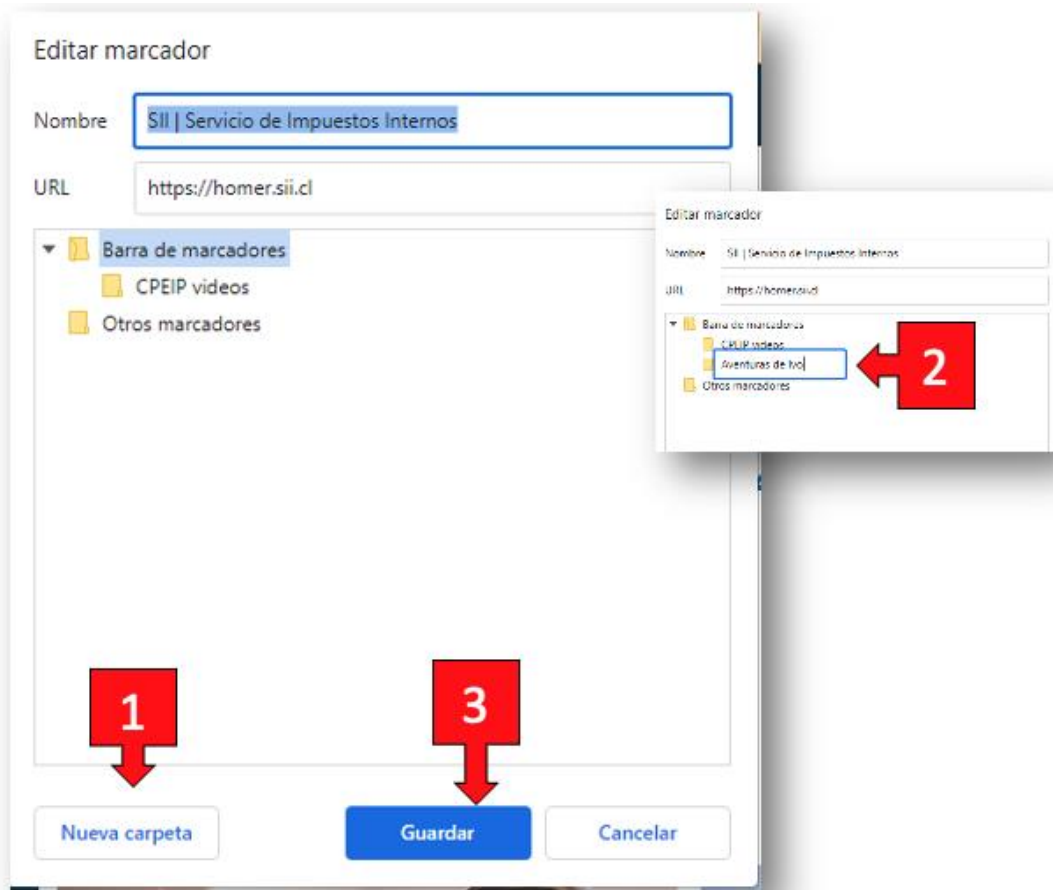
Editar marcador

Nombre SII | Servicio de Impuestos Internos

URL https://homer.sii.cl

Barra de marcadores
CPEIP videos
Otros marcadores

Editar marcador

Nombre SII | Servicio de Impuestos Internos

URL https://homer.sii.cl

Barra de marcadores
CPEIP videos
Aventuras de Ivo
Otros marcadores

2

1

3

Nueva carpeta

Guardar

Cancelar